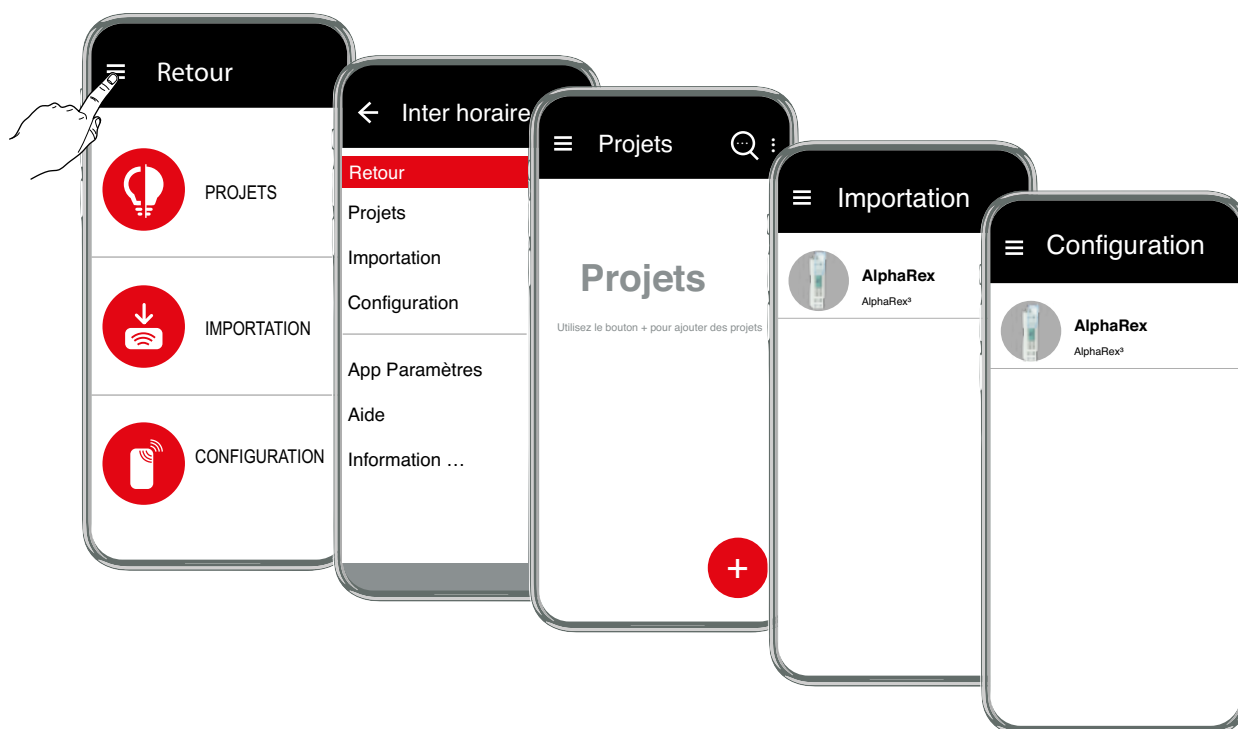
Retour

PROJETS

IMPORTATION

CONFIGURATION

Inter horaire

Retour

Projets

Importation

Configuration

App Paramètres

Aide

Information …

Projets

Projets

Utilisez le bouton + pour ajouter des projets

+

Importation

AlphaRex

AlphaRex³

Configuration

AlphaRex

AlphaRex³